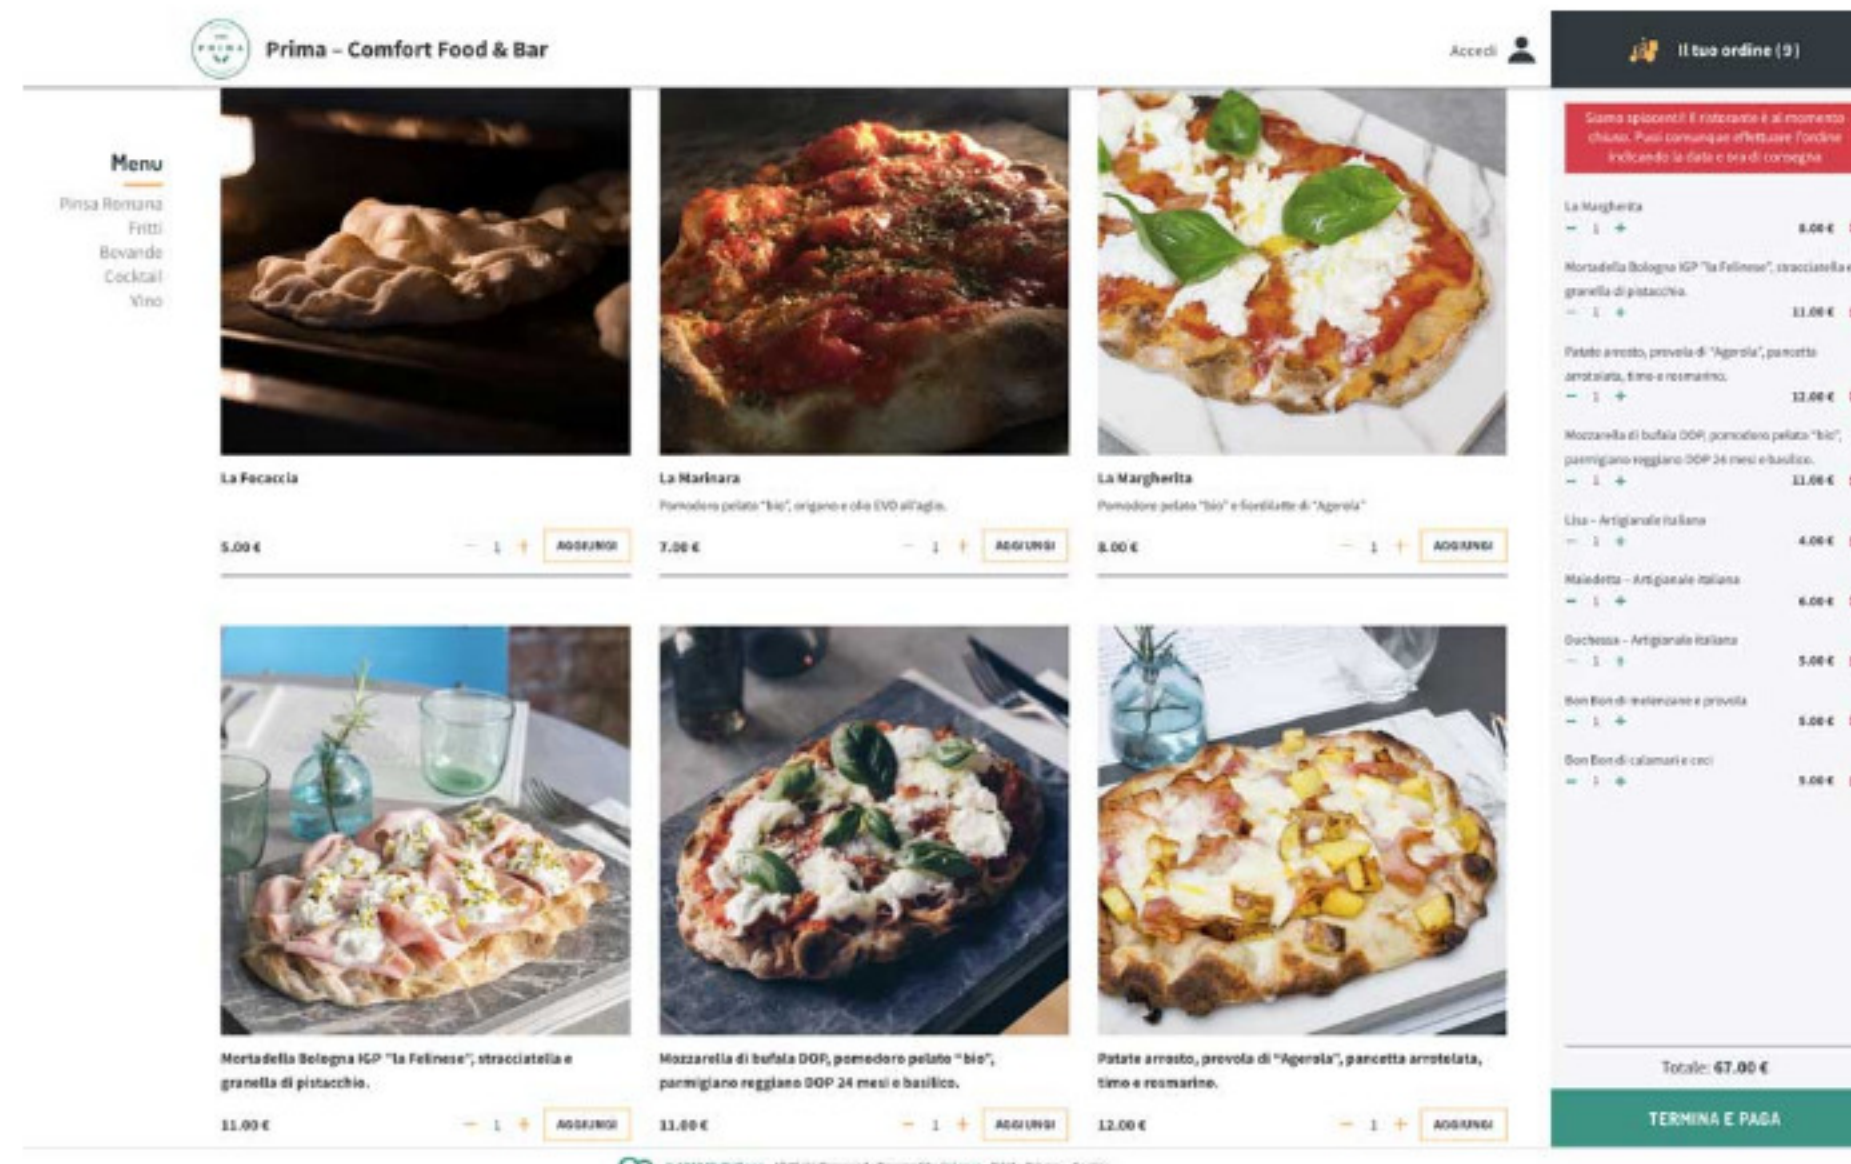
Prima – Comfort Food & Bar

Accedi

Il tuo ordine (9)

Menu

Pinsa Romana
Fritti
Bevande
Cocktail
Vino

La Focaccia

5.00 €
− 1 +
AGGIUNGI

La Marinara

Pomodoro pelato "bio", origano e olio EVO all'aglio.

7.00 €
− 1 +
AGGIUNGI

La Margherita

Pomodoro pelato "bio" e fiordilatte di "Agerola"

8.00 €
− 1 +
AGGIUNGI

Mortadella Bologna IGP "la Felinese", stracciatella e granella di pistacchio.

11.00 €
− 1 +
AGGIUNGI

Mozzarella di bufala DOP, pomodoro pelato "bio", parmigiano reggiano DOP 24 mesi e basilico.

11.00 €
− 1 +
AGGIUNGI

Patate arrosto, provola di "Agerola", pancetta arrotolata, timo e rosmarino.

12.00 €
− 1 +
AGGIUNGI

Siamo spiacenti! Il ristorante è al momento chiuso. Puoi comunque effettuare l'ordine indicando la data e ora di consegna

La Margherita
− 1 +
8.00 €

Mortadella Bologna IGP "la Felinese", stracciatella e granella di pistacchio.
− 1 +
11.00 €

Patate arrosto, provola di "Agerola", pancetta arrotolata, timo e rosmarino.
− 1 +
12.00 €

Mozzarella di bufala DOP, pomodoro pelato "bio", parmigiano reggiano DOP 24 mesi e basilico.
− 1 +
11.00 €

Lisa – Artigianale italiana
− 1 +
4.00 €

Maledetta – Artigianale italiana
− 1 +
6.00 €

Duchessa – Artigianale italiana
− 1 +
5.00 €

Bon Bon di melanzane e provola
− 1 +
5.00 €

Bon Bon di calamari e ceci
− 1 +
5.00 €

Totale: 67.00 €

TERMINA E PAGA

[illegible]